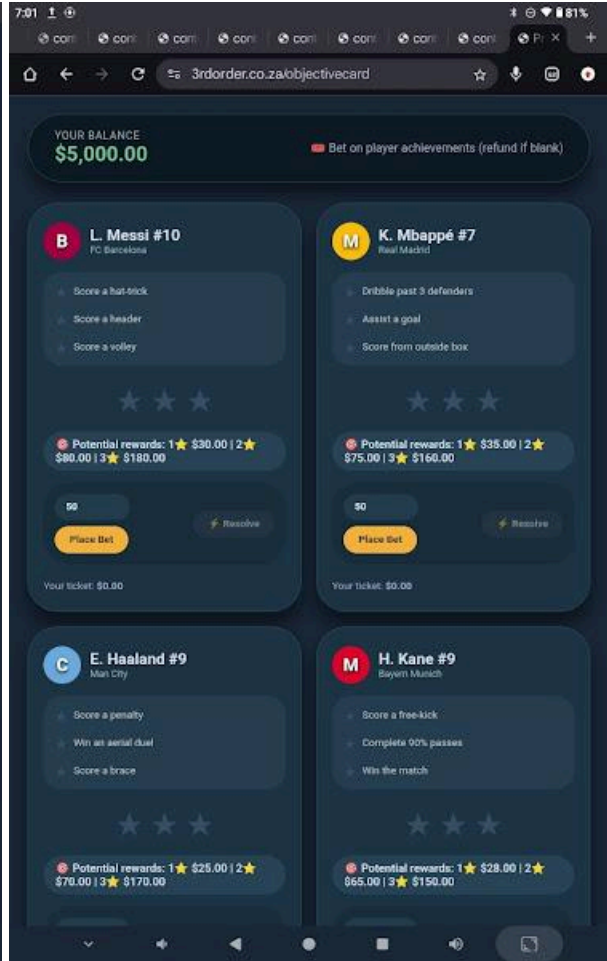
7:01 81%

con con con con con con con con Pr ×

3rdorder.co.za/objectivecard

YOUR BALANCE
$5,000.00

Bet on player achievements (refund if blank)

B L. Messi #10
FC Barcelona

Score a hat-trick
Score a header
Score a volley

★ ★ ★

Potential rewards: 1★ $30.00 | 2★ $80.00 | 3★ $180.00

50
Place Bet
Resolve

Your ticket: $0.00

M K. Mbappé #7
Real Madrid

Dribble past 3 defenders
Assist a goal
Score from outside box

★ ★ ★

Potential rewards: 1★ $35.00 | 2★ $75.00 | 3★ $160.00

50
Place Bet
Resolve

Your ticket: $0.00

C E. Haaland #9
Man City

Score a penalty
Win an aerial duel
Score a brace

★ ★ ★

Potential rewards: 1★ $25.00 | 2★ $70.00 | 3★ $170.00

M H. Kane #9
Bayern Munich

Score a free-kick
Complete 90% passes
Win the match

★ ★ ★

Potential rewards: 1★ $28.00 | 2★ $65.00 | 3★ $150.00